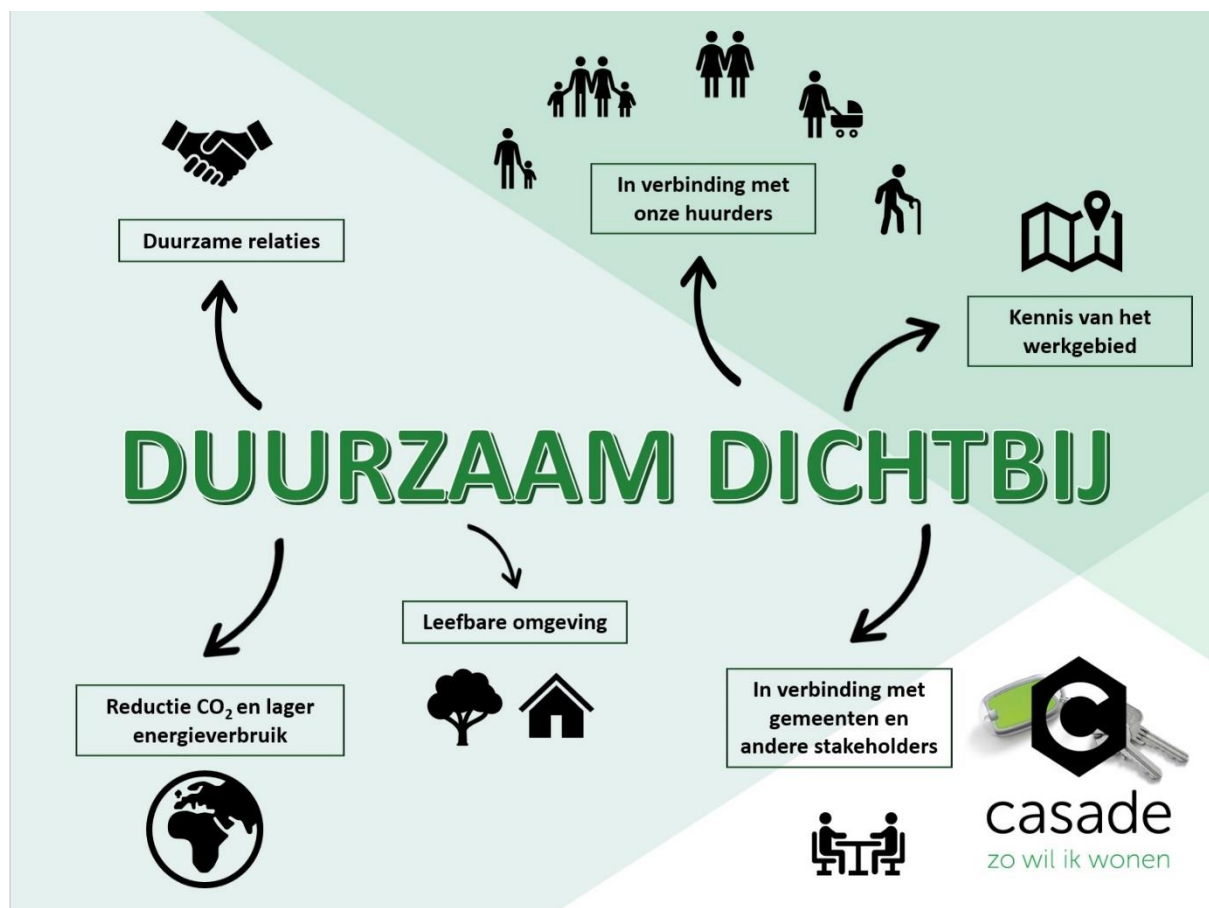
Duurzame relaties

In verbinding met onze huurders

Kennis van het werkgebied

DUURZAAM DICHTBIJ

Leefbare omgeving

Reductie $CO_2$ en lager energieverbruik

In verbinding met gemeenten en andere stakeholders

casade
zo wil ik wonen